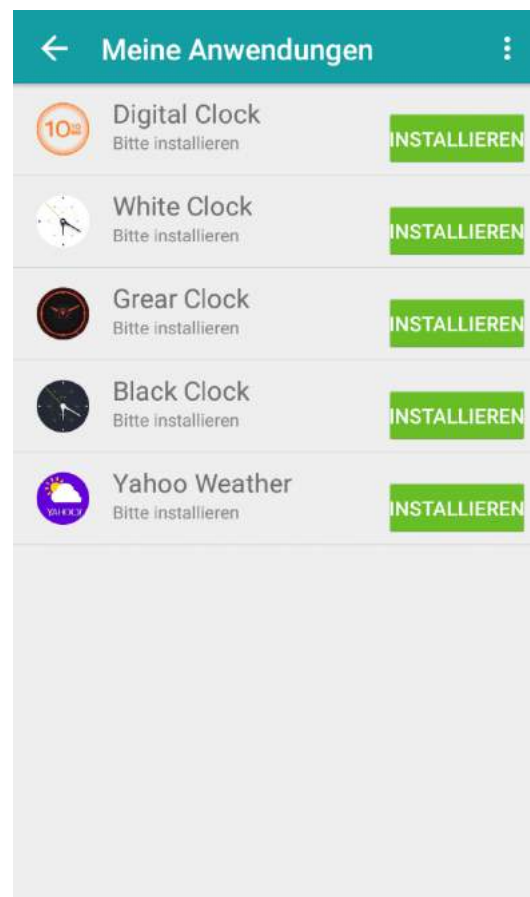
← Meine Anwendungen ⋮

10:32 Digital Clock
Bitte installieren
INSTALLIEREN

White Clock
Bitte installieren
INSTALLIEREN

Grear Clock
Bitte installieren
INSTALLIEREN

Black Clock
Bitte installieren
INSTALLIEREN

YAHOO! Yahoo Weather
Bitte installieren
INSTALLIEREN